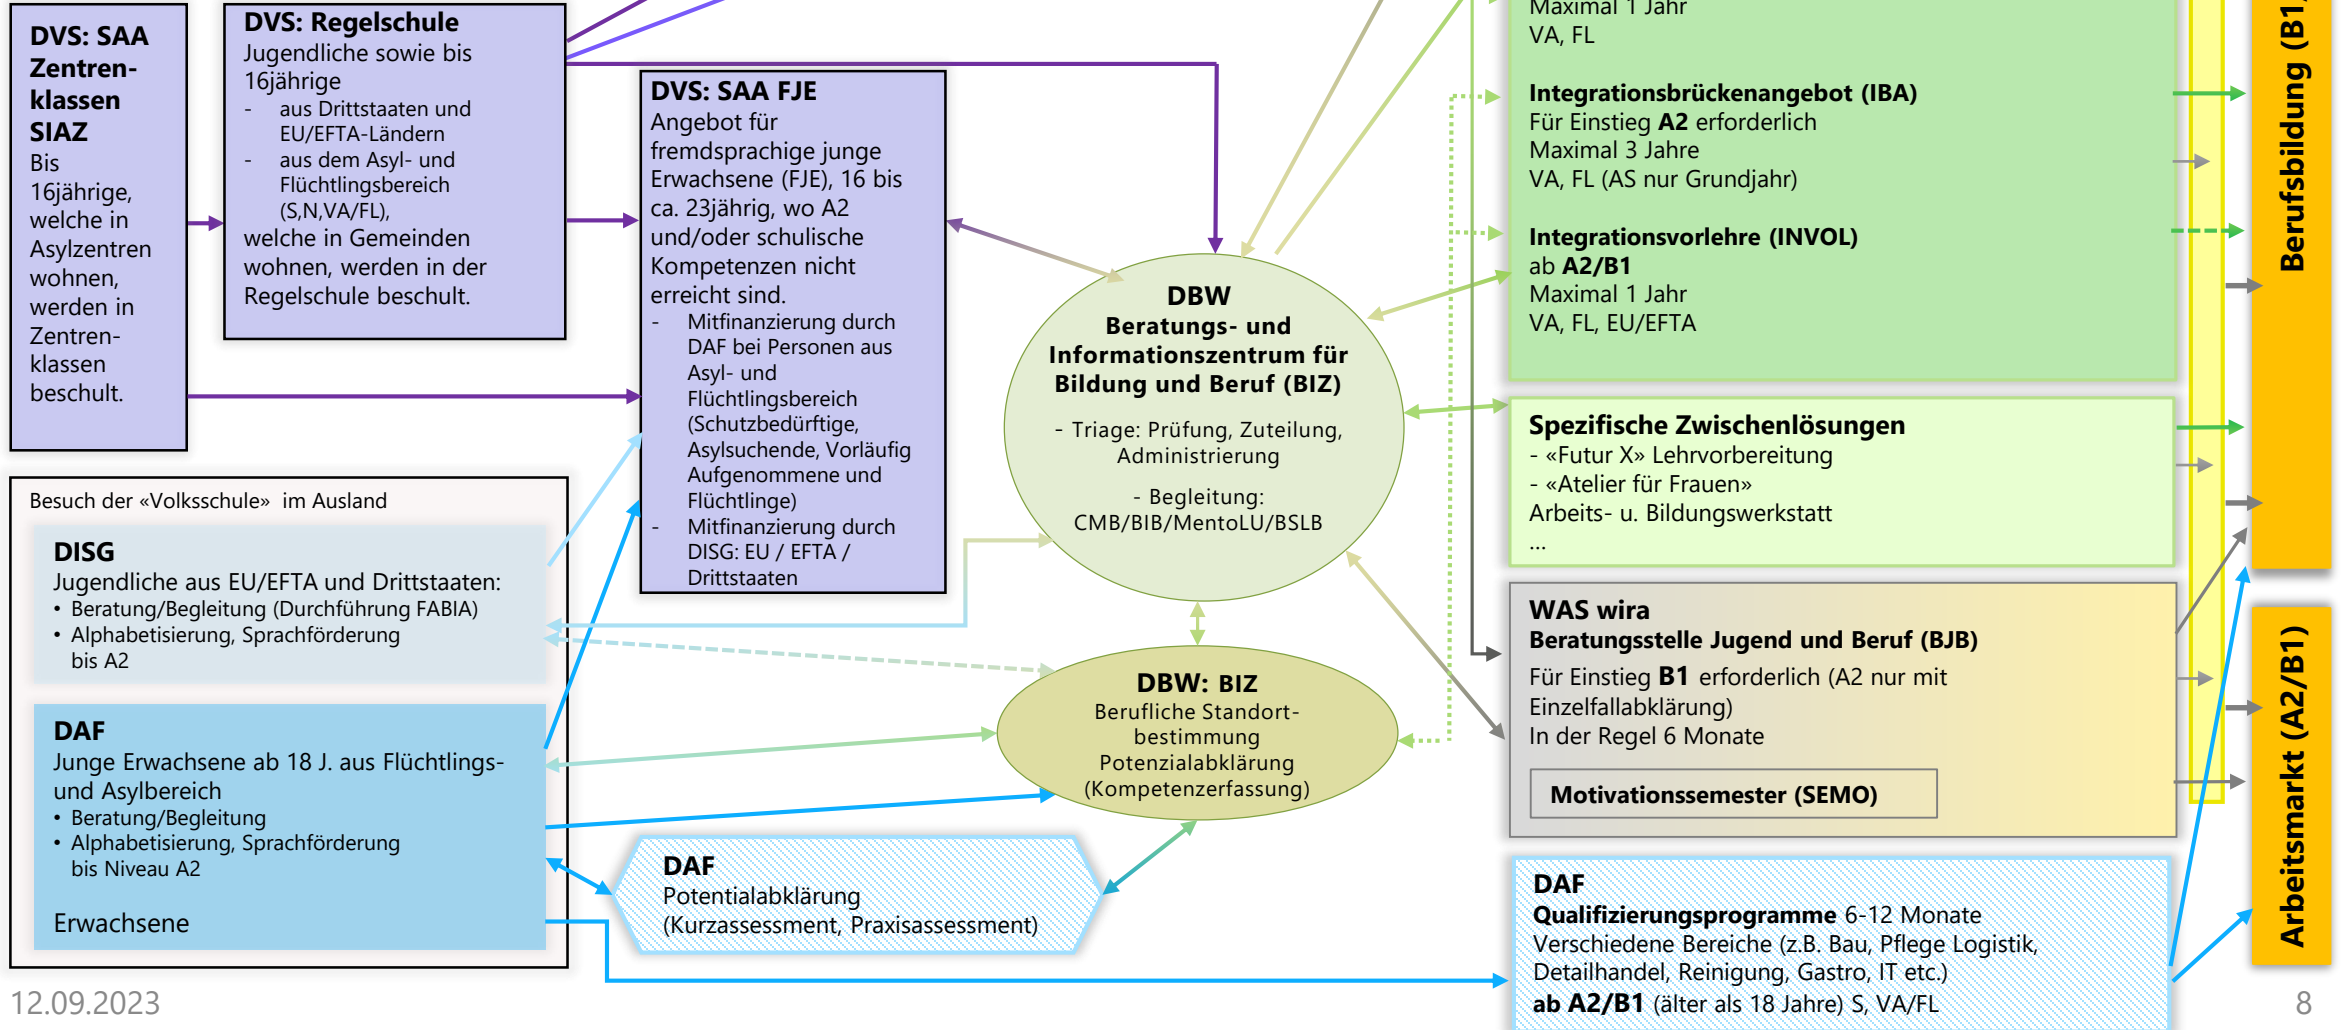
DVS: SAA Zentrenklassen SIAZ
Bis 16jährige, welche in Asylzentren wohnen, werden in Zentrenklassen beschult.

DVS: Regelschule
Jugendliche sowie bis 16jährige
- aus Drittstaaten und EU/EFTA-Ländern
- aus dem Asyl- und Flüchtlingsbereich (S,N,VA/FL),
welche in Gemeinden wohnen, werden in der Regelschule beschult.

DVS: SAA FJE
Angebot für fremdsprachige junge Erwachsene (FJE), 16 bis ca. 23jährig, wo A2 und/oder schulische Kompetenzen nicht erreicht sind.
- Mitfinanzierung durch DAF bei Personen aus Asyl- und Flüchtlingsbereich (Schutzbedürftige, Asylsuchende, Vorläufig Aufgenommene und Flüchtlinge)
- Mitfinanzierung durch DISG: EU / EFTA / Drittstaaten

Maximal 1 Jahr
VA, FL

Integrationsbrückenangebot (IBA)
Für Einstieg A2 erforderlich
Maximal 3 Jahre
VA, FL (AS nur Grundjahr)

Integrationsvorlehre (INVOL)
ab A2/B1
Maximal 1 Jahr
VA, FL, EU/EFTA

Berufsbildung (B1

DBW
Beratungs- und Informationszentrum für Bildung und Beruf (BIZ)
- Triage: Prüfung, Zuteilung, Administrierung
- Begleitung: CMB/BIB/MentoLU/BSLB

Spezifische Zwischenlösungen
- «Futur X» Lehrvorbereitung
- «Atelier für Frauen»
Arbeits- u. Bildungswerkstatt
...

Besuch der «Volksschule» im Ausland

DISG
Jugendliche aus EU/EFTA und Drittstaaten:
• Beratung/Begleitung (Durchführung FABIA)
• Alphabetisierung, Sprachförderung bis A2

WAS wira
Beratungsstelle Jugend und Beruf (BJB)
Für Einstieg B1 erforderlich (A2 nur mit Einzelfallabklärung)
In der Regel 6 Monate

Motivationssemester (SEMO)

DBW: BIZ
Berufliche Standortbestimmung
Potenzialabklärung
(Kompetenzerfassung)

DAF
Junge Erwachsene ab 18 J. aus Flüchtlings- und Asylbereich
• Beratung/Begleitung
• Alphabetisierung, Sprachförderung bis Niveau A2

Erwachsene

DAF
Potentialabklärung
(Kurzassessment, Praxisassessment)

Arbeitsmarkt (A2/B1)

DAF
Qualifizierungsprogramme 6-12 Monate
Verschiedene Bereiche (z.B. Bau, Pflege Logistik, Detailhandel, Reinigung, Gastro, IT etc.)
ab A2/B1 (älter als 18 Jahre) S, VA/FL

12.09.2023
8